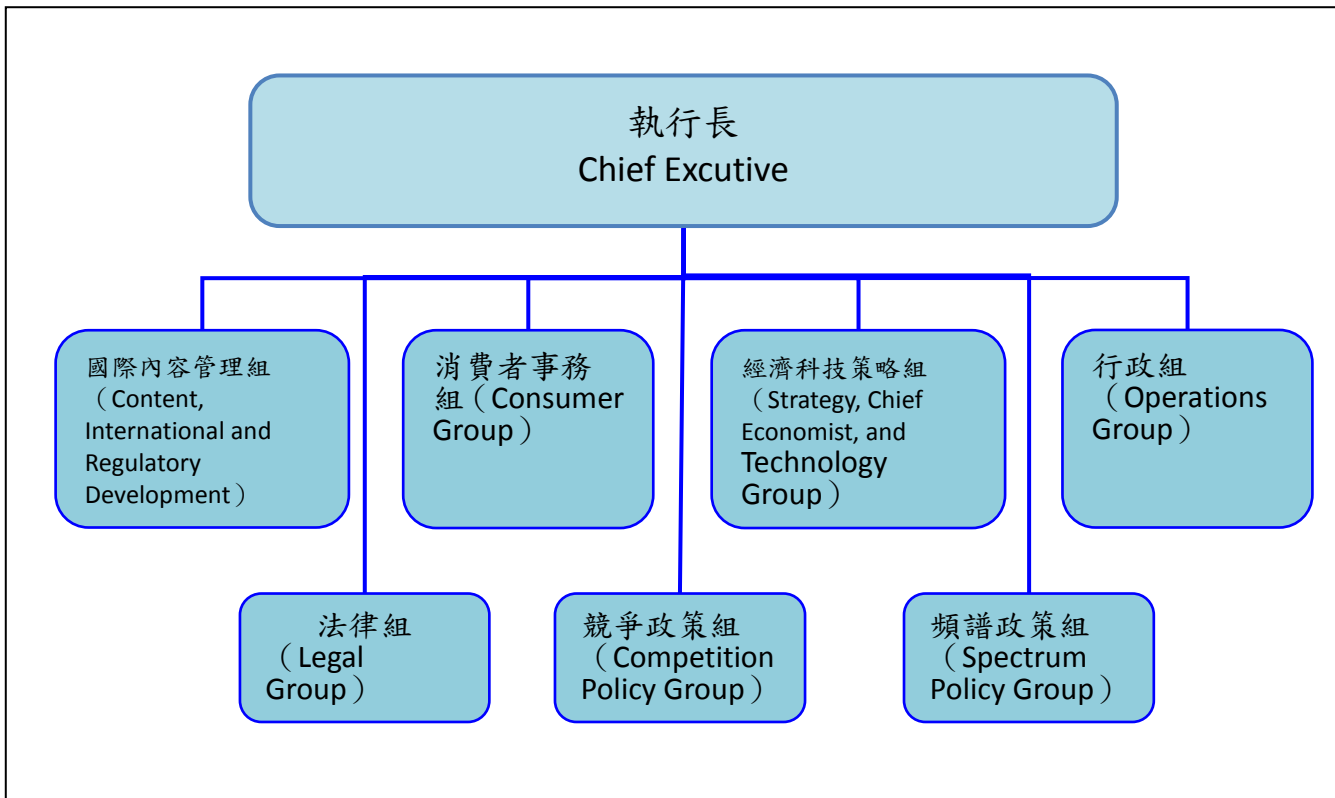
執行長
Chief Excutive

國際內容管理組（Content, International and Regulatory Development）

消費者事務組（Consumer Group）

經濟科技策略組（Strategy, Chief Economist, and Technology Group）

行政組（Operations Group）

法律組（Legal Group）

競爭政策組（Competition Policy Group）

頻譜政策組（Spectrum Policy Group）